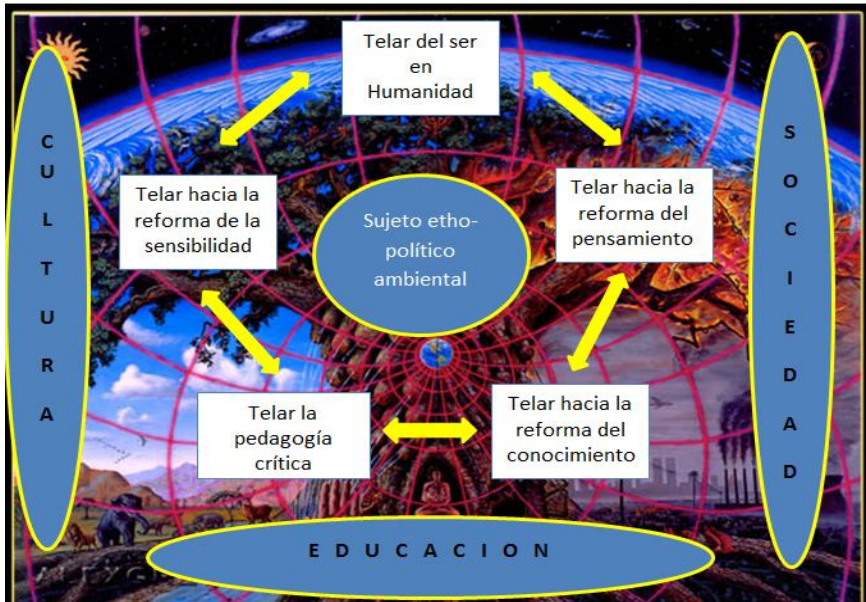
C U L T U R A

Telar del ser en Humanidad

S O C I E D A D

Telar hacia la reforma de la sensibilidad

Sujeto etho-político ambiental

Telar hacia la reforma del pensamiento

Telar la pedagogía crítica

Telar hacia la reforma del conocimiento

E D U C A C I O N